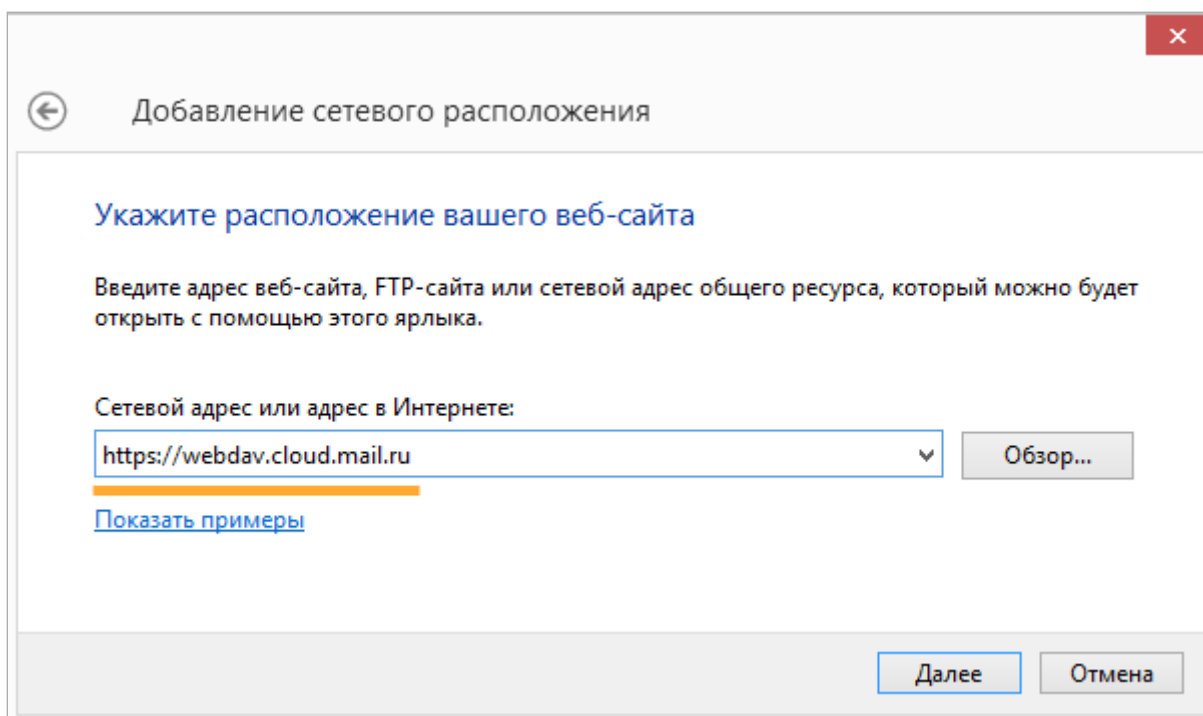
Добавление сетевого расположения

Укажите расположение вашего веб-сайта

Введите адрес веб-сайта, FTP-сайта или сетевой адрес общего ресурса, который можно будет открыть с помощью этого ярлыка.

Сетевой адрес или адрес в Интернете:

https://webdav.cloud.mail.ru

Обзор...

Показать примеры

Далее

Отмена